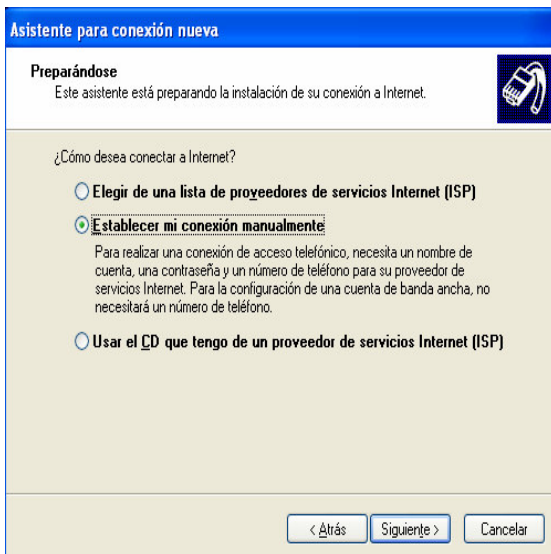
Asistente para conexión nueva

Preparándose
Este asistente está preparando la instalación de su conexión a Internet.

¿Cómo desea conectar a Internet?

Elegir de una lista de proveedores de servicios Internet (ISP)

Establecer mi conexión manualmente

Para realizar una conexión de acceso telefónico, necesita un nombre de cuenta, una contraseña y un número de teléfono para su proveedor de servicios Internet. Para la configuración de una cuenta de banda ancha, no necesitará un número de teléfono.

Usar el CD que tengo de un proveedor de servicios Internet (ISP)

< Atrás | Siguiente > | Cancelar